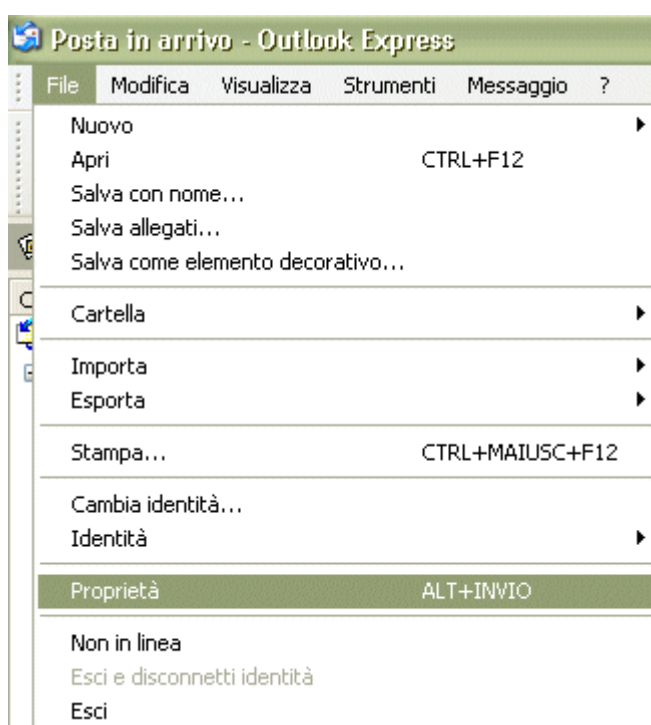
Posta in arrivo - Outlook Express

File Modifica Visualizza Strumenti Messaggio ?

Nuovo
Apri CTRL+F12
Salva con nome...
Salva allegati...
Salva come elemento decorativo...

Cartella

Importa
Esporta

Stampa... CTRL+MAIUSC+F12

Cambia identità...
Identità

Proprietà ALT+INVIO

Non in linea
Esci e disconnetti identità
Esci